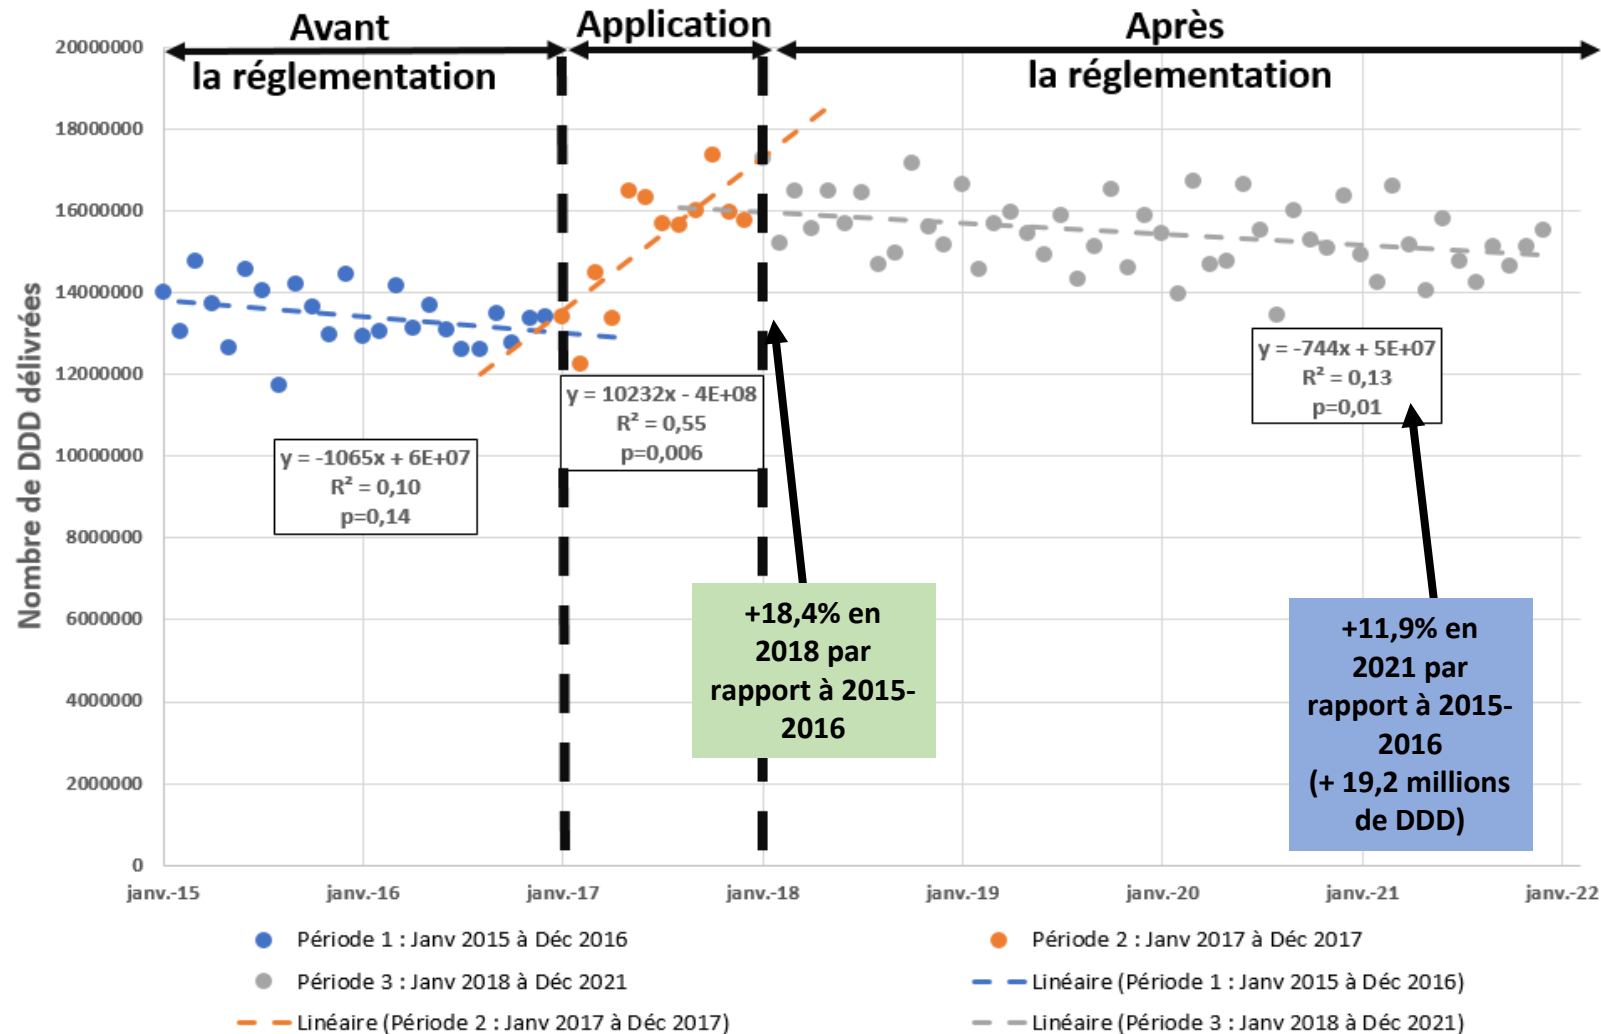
Avant
la réglementation

Application

Après
la réglementation

Nombre de DDD délivrées

20000000
18000000
16000000
14000000
12000000
10000000
8000000
6000000
4000000
2000000
0

y = -1065x + 6E+07
R² = 0,10
p=0,14

y = 10232x - 4E+08
R² = 0,55
p=0,006

y = -744x + 5E+07
R² = 0,13
p=0,01

+18,4% en 2018 par rapport à 2015-2016

+11,9% en 2021 par rapport à 2015-2016
(+ 19,2 millions de DDD)

janv.-15
janv.-16
janv.-17
janv.-18
janv.-19
janv.-20
janv.-21
janv.-22

Période 1 : Janv 2015 à Déc 2016
Période 2 : Janv 2017 à Déc 2017
Période 3 : Janv 2018 à Déc 2021
Linéaire (Période 1 : Janv 2015 à Déc 2016)
Linéaire (Période 2 : Janv 2017 à Déc 2017)
Linéaire (Période 3 : Janv 2018 à Déc 2021)